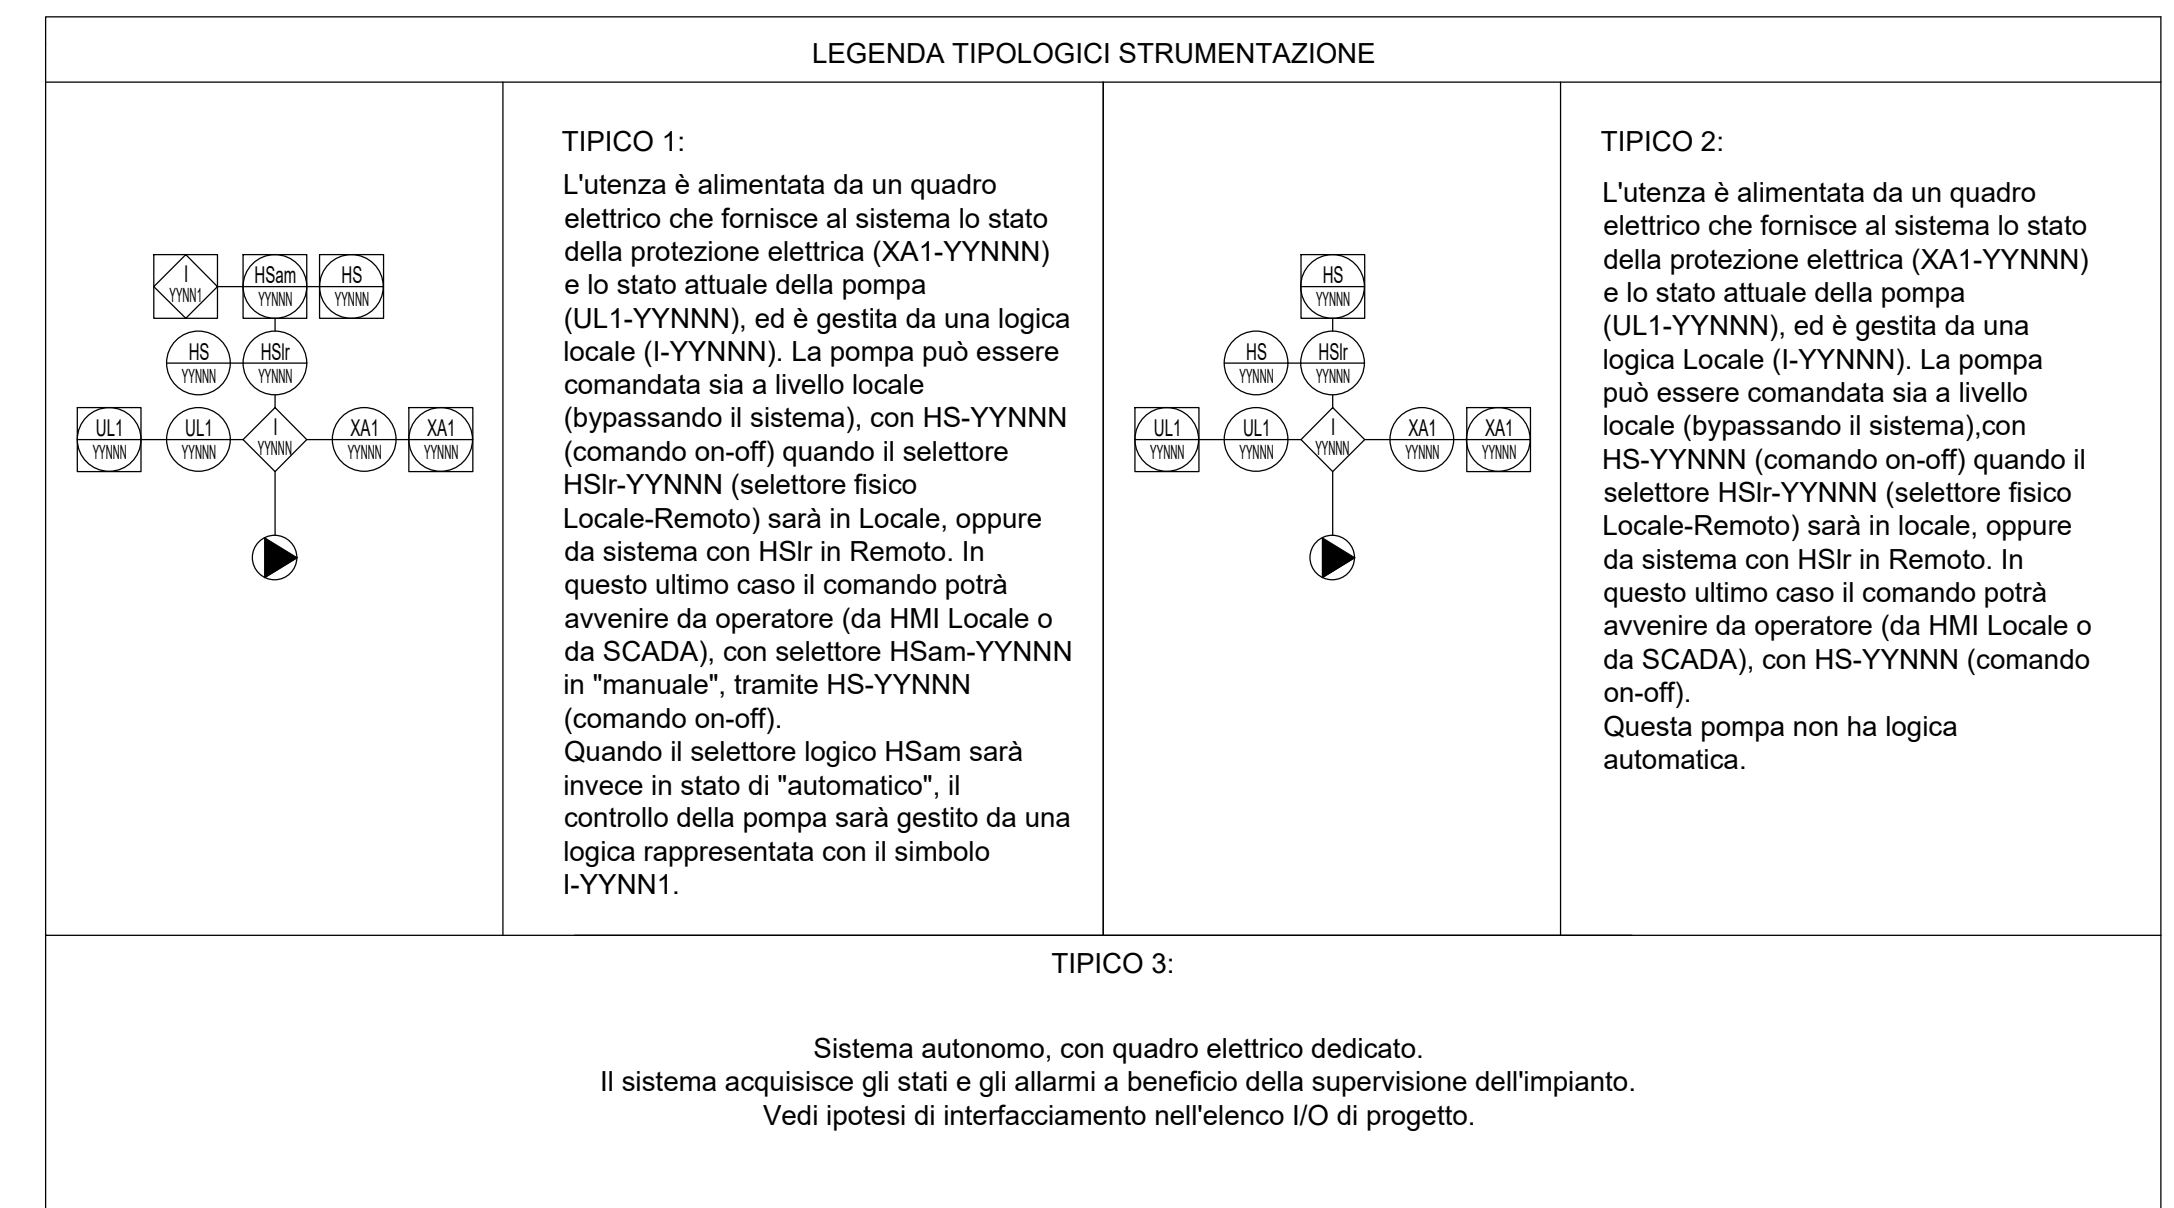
LEGENDA TIPOLOGICI STRUMENTAZIONE

I
YYNN1

HSam
YYNNN

HS
YYNNN

HS
YYNNN

HSlr
YYNNN

UL1
YYNNN

UL1
YYNNN

I
YYNNN

XA1
YYNNN

XA1
YYNNN

TIPICO 1:

L'utenza è alimentata da un quadro elettrico che fornisce al sistema lo stato della protezione elettrica (XA1-YYNNN) e lo stato attuale della pompa (UL1-YYNNN), ed è gestita da una logica locale (I-YYNNN). La pompa può essere comandata sia a livello locale (bypassando il sistema), con HS-YYNNN (comando on-off) quando il selettore HSlr-YYNNN (selettore fisico Locale-Remoto) sarà in Locale, oppure da sistema con HSlr in Remoto. In questo ultimo caso il comando potrà avvenire da operatore (da HMI Locale o da SCADA), con selettore HSam-YYNNN in "manuale", tramite HS-YYNNN (comando on-off).
Quando il selettore logico HSam sarà invece in stato di "automatico", il controllo della pompa sarà gestito da una logica rappresentata con il simbolo I-YYNN1.

HS
YYNNN

HS
YYNNN

HSlr
YYNNN

UL1
YYNNN

UL1
YYNNN

I
YYNNN

XA1
YYNNN

XA1
YYNNN

TIPICO 2:

L'utenza è alimentata da un quadro elettrico che fornisce al sistema lo stato della protezione elettrica (XA1-YYNNN) e lo stato attuale della pompa (UL1-YYNNN), ed è gestita da una logica Locale (I-YYNNN). La pompa può essere comandata sia a livello locale (bypassando il sistema),con HS-YYNNN (comando on-off) quando il selettore HSlr-YYNNN (selettore fisico Locale-Remoto) sarà in locale, oppure da sistema con HSlr in Remoto. In questo ultimo caso il comando potrà avvenire da operatore (da HMI Locale o da SCADA), con HS-YYNNN (comando on-off).
Questa pompa non ha logica automatica.

TIPICO 3:

Sistema autonomo, con quadro elettrico dedicato.
Il sistema acquisisce gli stati e gli allarmi a beneficio della supervisione dell'impianto.
Vedi ipotesi di interfacciamento nell'elenco I/O di progetto.